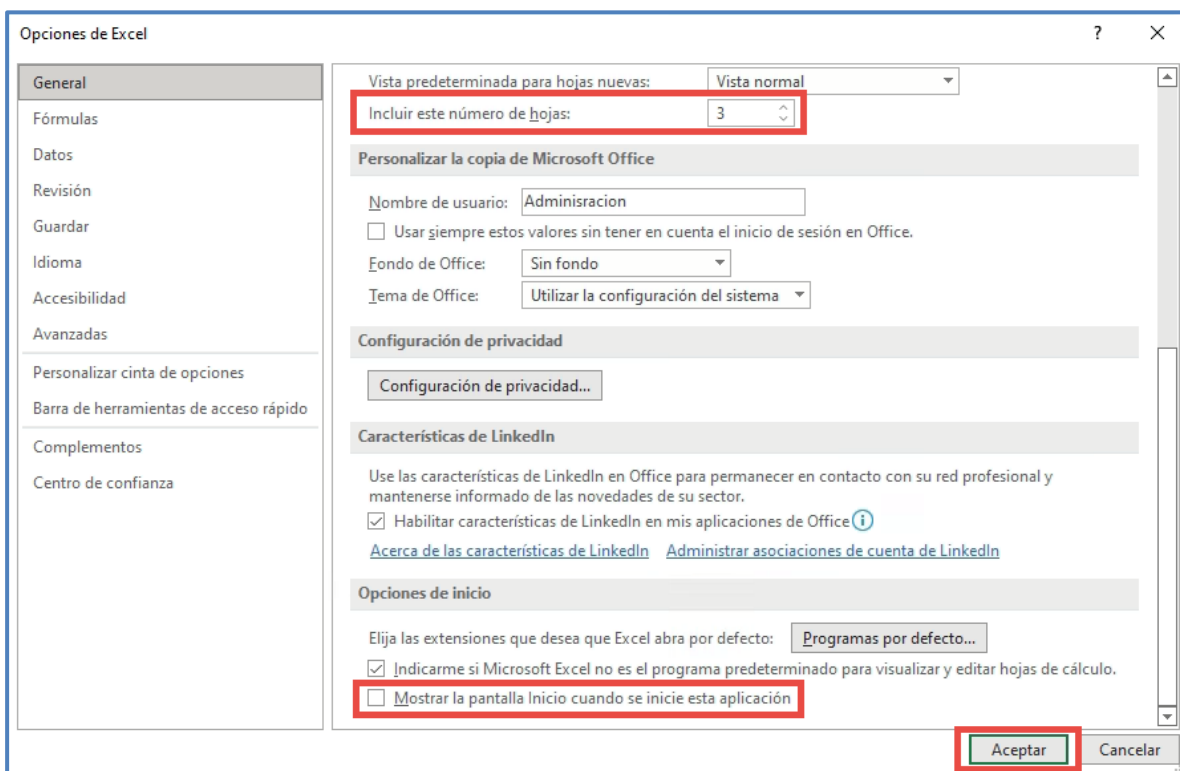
Opciones de Excel

?

General
Fórmulas
Datos
Revisión
Guardar
Idioma
Accesibilidad
Avanzadas
Personalizar cinta de opciones
Barra de herramientas de acceso rápido
Complementos
Centro de confianza

Vista predeterminada para hojas nuevas: Vista normal
Incluir este número de hojas: 3

Personalizar la copia de Microsoft Office

Nombre de usuario: Adminisracion
Usar siempre estos valores sin tener en cuenta el inicio de sesión en Office.
Fondo de Office: Sin fondo
Tema de Office: Utilizar la configuración del sistema

Configuración de privacidad

Configuración de privacidad...

Características de LinkedIn

Use las características de LinkedIn en Office para permanecer en contacto con su red profesional y mantenerse informado de las novedades de su sector.
Habilitar características de LinkedIn en mis aplicaciones de Office
Acerca de las características de LinkedIn Administrar asociaciones de cuenta de LinkedIn

Opciones de inicio

Elija las extensiones que desea que Excel abra por defecto: Programas por defecto...
Indicarme si Microsoft Excel no es el programa predeterminado para visualizar y editar hojas de cálculo.
Mostrar la pantalla Inicio cuando se inicie esta aplicación

Aceptar Cancelar